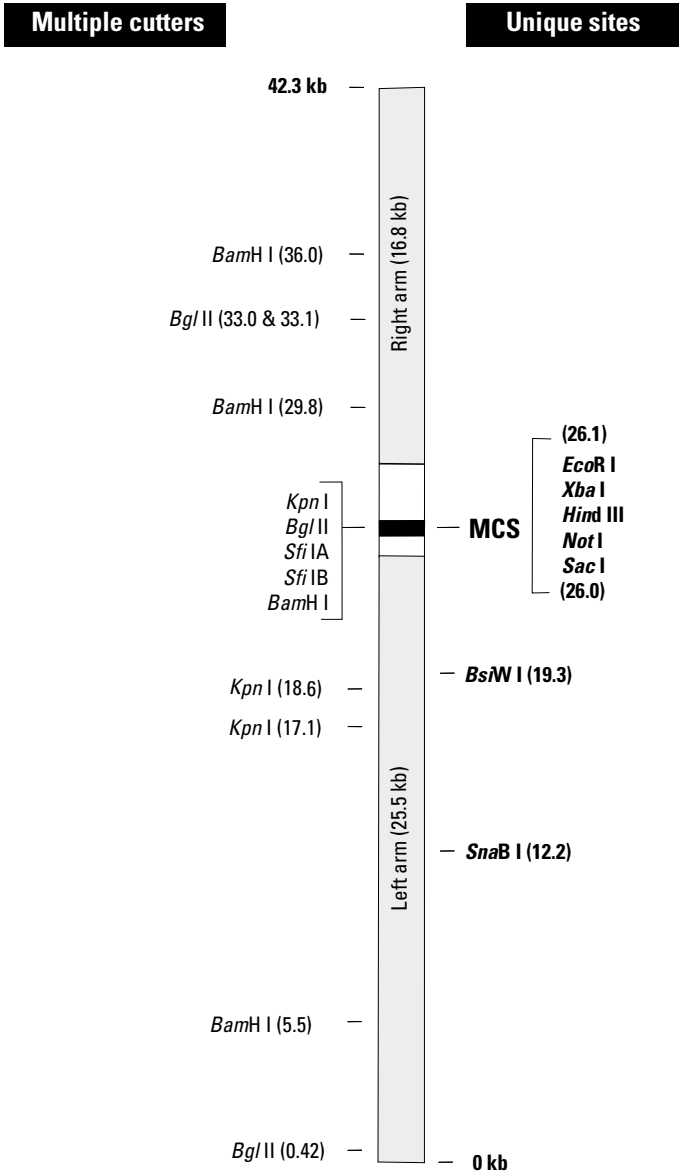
Multiple cutters

Unique sites

42.3 kb

Right arm (16.8 kb)

BamH I (36.0)

Bgl II (33.0 & 33.1)

BamH I (29.8)

(26.1)
EcoR I
Xba I
Hind III
Not I
Sac I
(26.0)

Kpn I
Bgl II
Sfi IA
Sfi IB
BamH I

MCS

BsiW I (19.3)

Kpn I (18.6)

Kpn I (17.1)

Left arm (25.5 kb)

SnaB I (12.2)

BamH I (5.5)

Bgl II (0.42)

0 kb